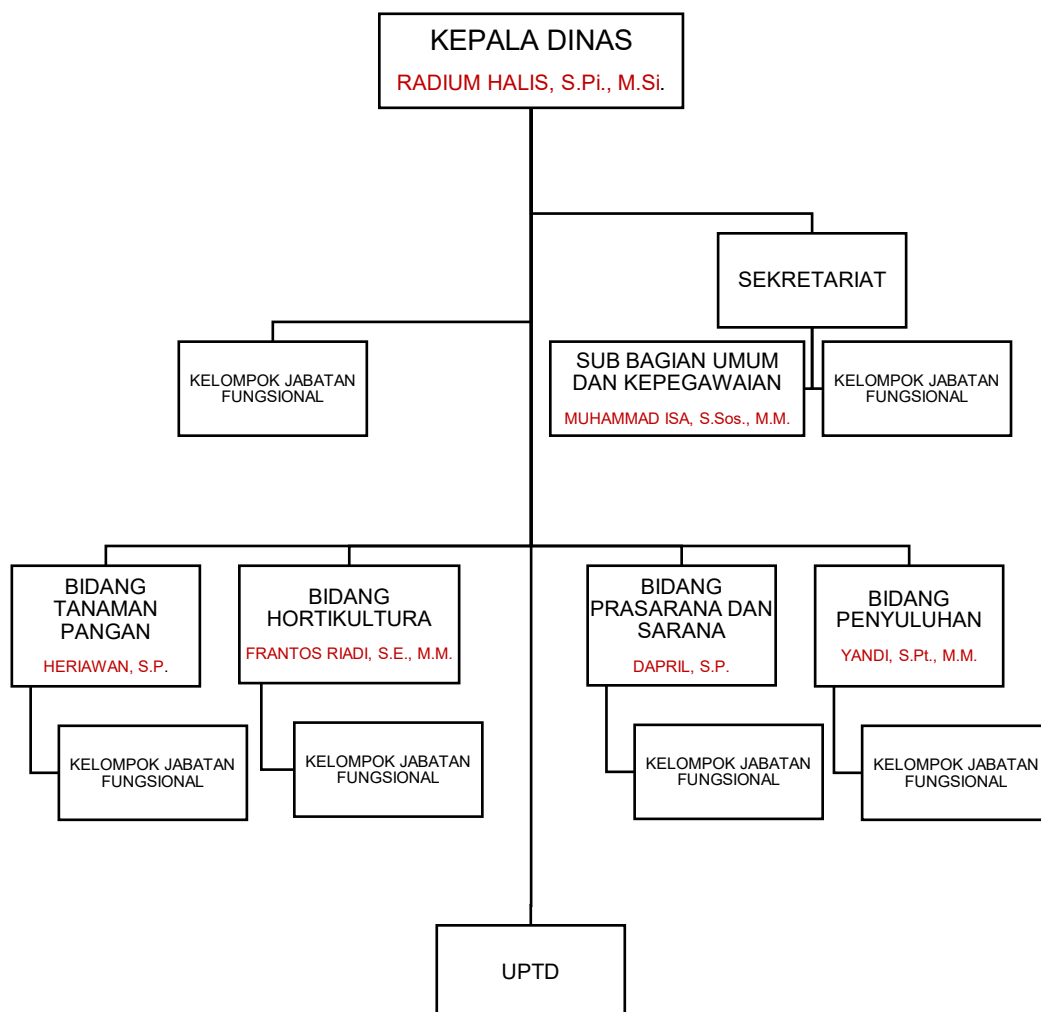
KEPALA DINAS
RADIUM HALIS, S.Pi., M.Si.

SEKRETARIAT

KELOMPOK JABATAN FUNGSIONAL

SUB BAGIAN UMUM DAN KEPEGAWAIAN
MUHAMMAD ISA, S.Sos., M.M.

KELOMPOK JABATAN FUNGSIONAL

BIDANG TANAMAN PANGAN
HERIAWAN, S.P.

BIDANG HORTIKULTURA
FRANTOS RIADI, S.E., M.M.

BIDANG PRASARANA DAN SARANA
DAPRIL, S.P.

BIDANG PENYULUHAN
YANDI, S.Pt., M.M.

KELOMPOK JABATAN FUNGSIONAL

KELOMPOK JABATAN FUNGSIONAL

KELOMPOK JABATAN FUNGSIONAL

KELOMPOK JABATAN FUNGSIONAL

UPTD